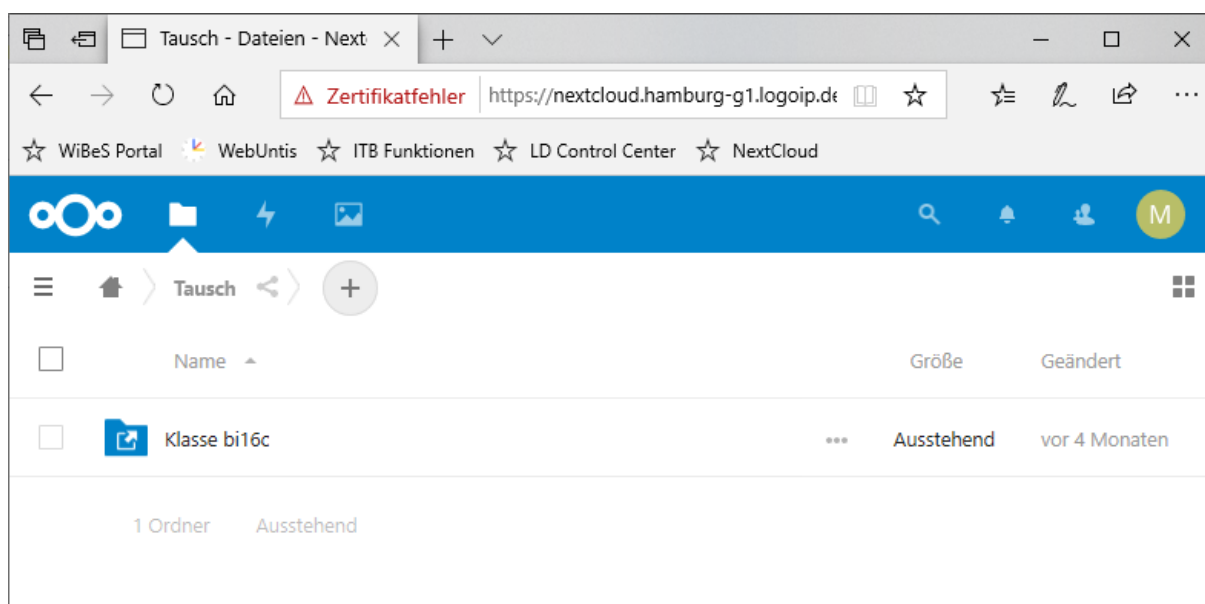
Tausch - Dateien - Next

Zertifikatfehler https://nextcloud.hamburg-g1.logoip.de

WiBeS Portal WebUntis ITB Funktionen LD Control Center NextCloud

M

Tausch +

Name Größe Geändert

Klasse bi16c Ausstehend vor 4 Monaten

1 Ordner Ausstehend